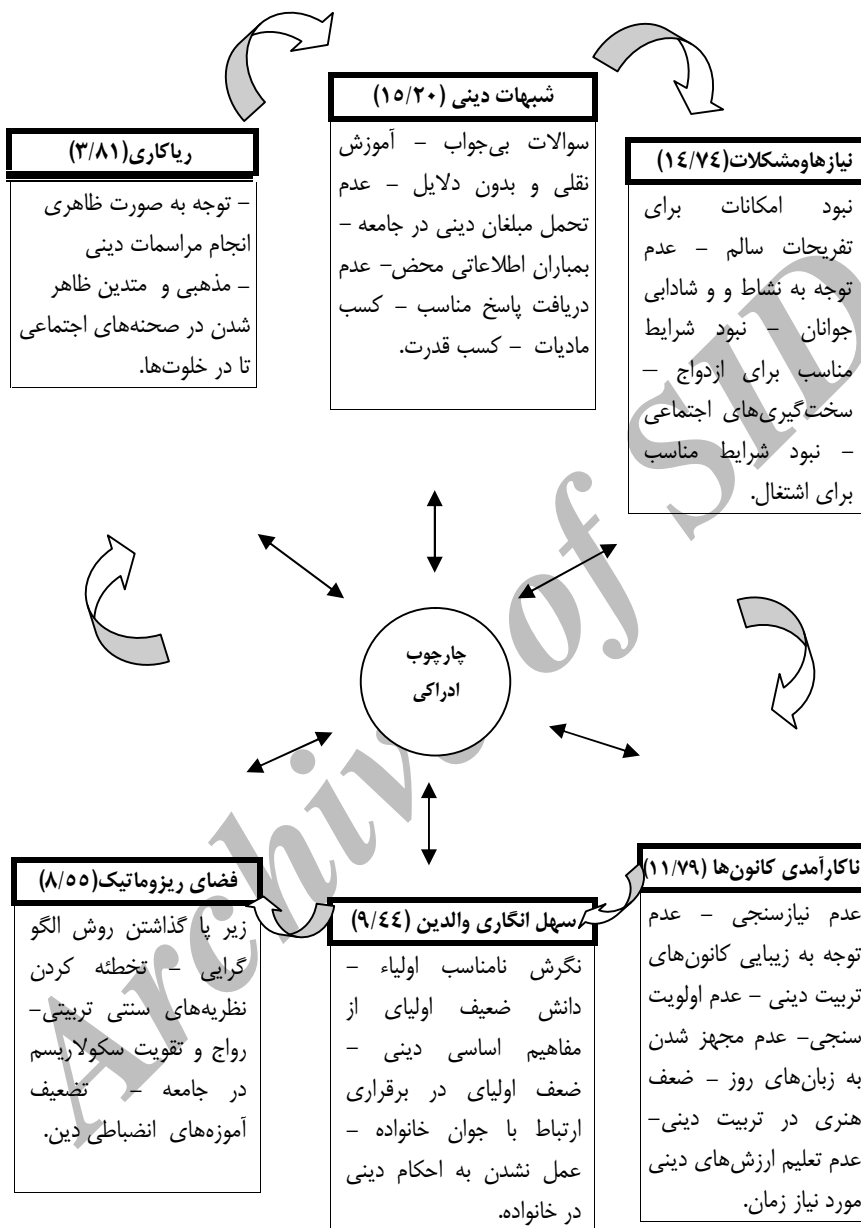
شبهات دینی (۱۵/۲۰)

سوالات بی‌جواب – آموزش نقلی و بدون دلایل – عدم تحمل مبلغان دینی در جامعه – بمباران اطلاعاتی محض– عدم دریافت پاسخ مناسب – کسب مادیات – کسب قدرت.

ریاکاری(۳/۸۱)

– توجه به صورت ظاهری انجام مراسمات دینی
– مذهبی و متدین ظاهر شدن در صحنه‌های اجتماعی تا در خلوت‌ها.

نیازهاومشکلات(۱٤/۷٤)

نبود امکانات برای تفریحات سالم – عدم توجه به نشاط و و شادابی جوانان – نبود شرایط مناسب برای ازدواج – سخت‌گیری‌های اجتماعی – نبود شرایط مناسب برای اشتغال.

چارچوب ادراکی

فضای ریزوماتیک(۸/۵۵)

زیر پا گذاشتن روش الگو گرایی – تخطئه کردن نظریه‌های سنتی تربیتی– رواج و تقویت سکولاریسم در جامعه – تضعیف آموزه‌های انضباطی دین.

سهل انگاری والدین (۹/٤٤)

نگرش نامناسب اولیاء – دانش ضعیف اولیای از مفاهیم اساسی دینی – ضعف اولیای در برقراری ارتباط با جوان خانواده – عمل نشدن به احکام دینی در خانواده.

ناکارآمدی کانون‌ها (۱۱/۷۹)

عدم نیازسنجی – عدم توجه به زیبایی کانون‌های تربیت دینی – عدم اولویت سنجی– عدم مجهز شدن به زبان‌های روز – ضعف هنری در تربیت دینی– عدم تعلیم ارزش‌های دینی مورد نیاز زمان.

Archive of SID